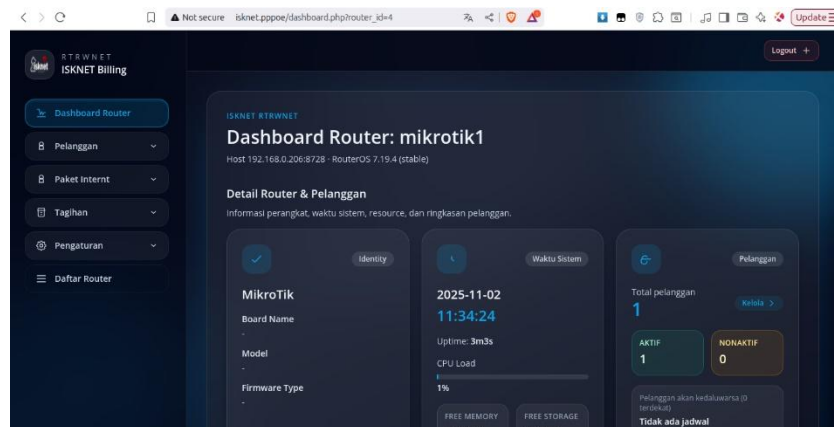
Not secure isknet.pppoe/dashboard.php?router_id=4

Update

RTRWNET
ISKNET Billing

Logout +

Dashboard Router

Pelanggan

Paket Internt

Tagihan

Pengaturan

Daftar Router

ISKNET RTRWNET

Dashboard Router: mikrotik1

Host 192.168.0.206:8728 · RouterOS 7.19.4 (stable)

Detail Router & Pelanggan

Informasi perangkat, waktu sistem, resource, dan ringkasan pelanggan.

Identity

MikroTik

Board Name

-

Model

-

Firmware Type

-

Waktu Sistem

2025-11-02

11:34:24

Uptime: 3m3s

CPU Load

1%

FREE MEMORY

FREE STORAGE

Pelanggan

Total pelanggan

1

Kelola >

AKTIF

1

NONAKTIF

0

Pelanggan akan kedaluwarsa (0 terdekat)

Tidak ada jadwal